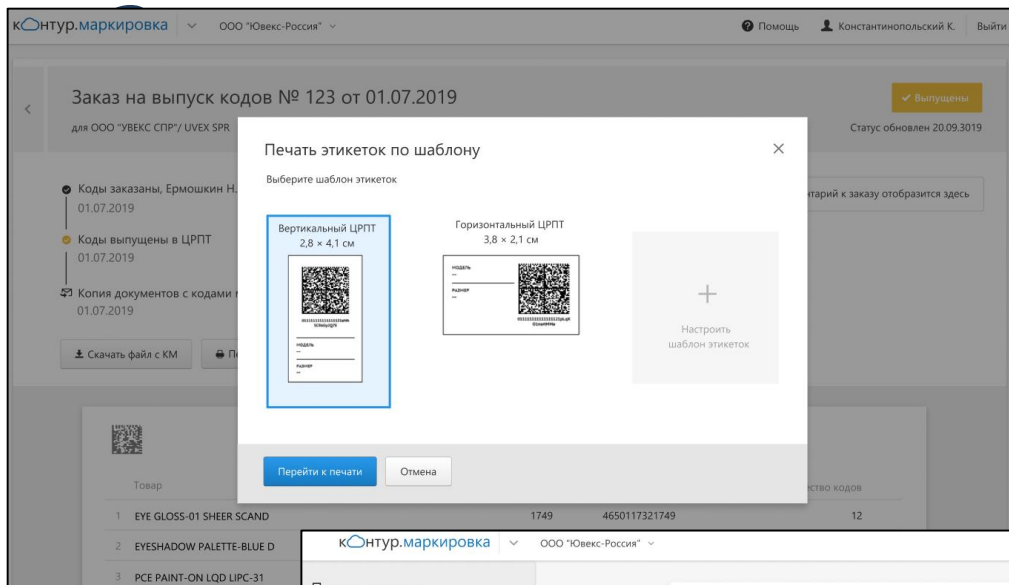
контур.маркировка ООО "Ювекс-Россия"

Помощь Константинопольский К. Выйти

Заказ на выпуск кодов № 123 от 01.07.2019

для ООО "УВЕКС СПР"/ UVEX SPR

✓ Выпущены

Статус обновлен 20.09.3019

Коды заказаны, Ермошкин Н.
01.07.2019

Коды выпущены в ЦРПТ
01.07.2019

Копия документов с кодами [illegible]
01.07.2019

Скачать файл с КМ

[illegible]тарий к заказу отобразится здесь

Печать этикеток по шаблону

Выберите шаблон этикеток

Вертикальный ЦРПТ
2,8 × 4,1 см

МОДЕЛЬ
РАЗМЕР

Горизонтальный ЦРПТ
3,8 × 2,1 см

МОДЕЛЬ
РАЗМЕР

+
Настроить шаблон этикеток

Перейти к печати

Отмена

Товар

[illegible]ство кодов

1 EYE GLOSS-01 SHEER SCAND 1749 4650117321749 12

2 EYESHADOW PALETTE-BLUE D

3 PCE PAINT-ON LQD LIPC-31

контур.маркировка ООО "Ювекс-Россия"